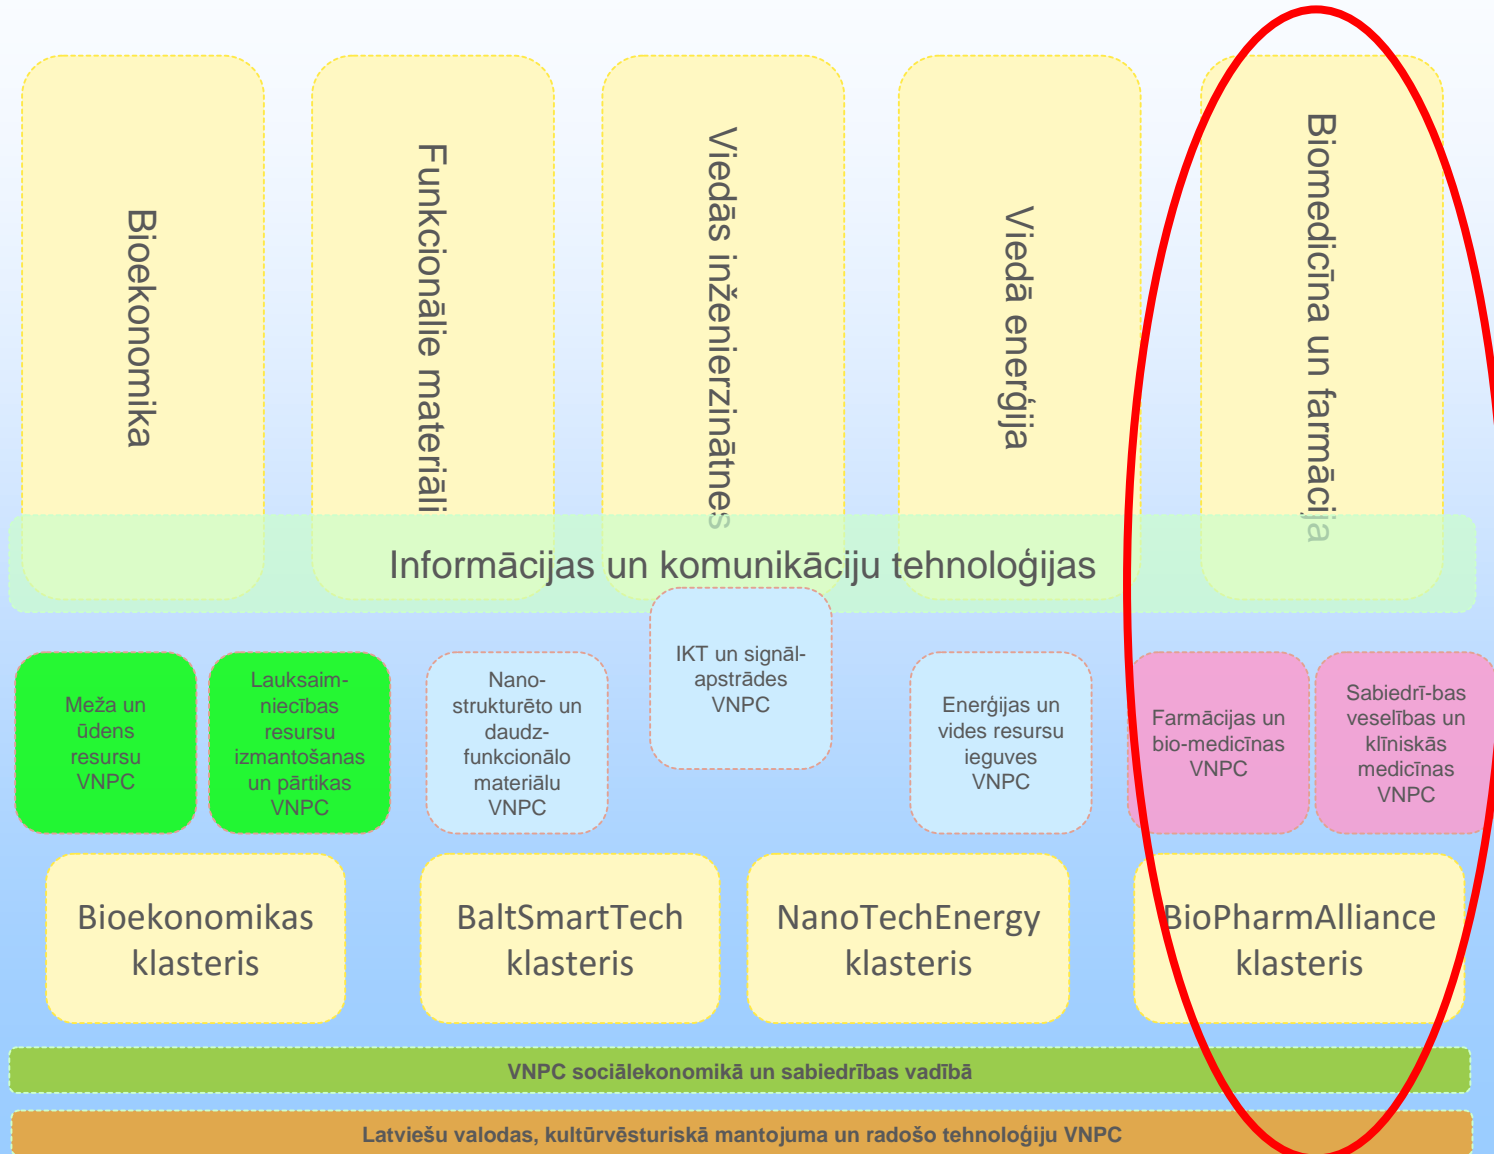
Bioekonomika

Funkcionālie materiāli

Viedās inženierzinātnes

Viedā enerģija

Biomedicīna un farmācija

Informācijas un komunikāciju tehnoloģijas

Meža un ūdens resursu VNPC

Lauksaimniecības resursu izmantošanas un pārtikas VNPC

Nanostrukturēto un daudzfunkcionālo materiālu VNPC

IKT un signālapstrādes VNPC

Enerģijas un vides resursu ieguves VNPC

Farmācijas un bio-medicīnas VNPC

Sabiedrī-bas veselības un klīniskās medicīnas VNPC

Bioekonomikas klasteris

BaltSmartTech klasteris

NanoTechEnergy klasteris

BioPharmAlliance klasteris

VNPC sociālekonomikā un sabiedrības vadībā

Latviešu valodas, kultūrvēsturiskā mantojuma un radošo tehnoloģiju VNPC